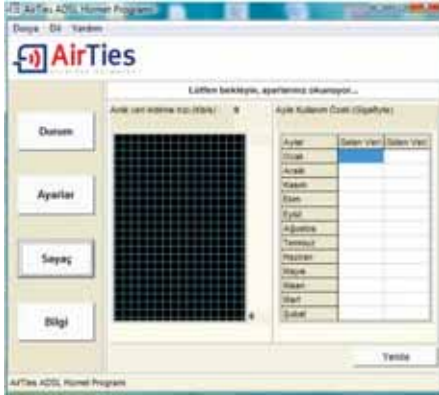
AirTies ADSL Hizmet Programı
Dosya Dil Yardım
AirTies
Lütfen bekleyiniz, ayarlarınız okunuyor...
Aylık veri kotanız (GB) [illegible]
Aylık Kullanım Özeti (GigaByte)

| Aylar | Gelen Veri | Giden Veri |
|---|---|---|
| Ocak | | |
| Aralık | | |
| Kasım | | |
| Ekim | | |
| Eylül | | |
| Ağustos | | |
| Temmuz | | |
| Haziran | | |
| Mayıs | | |
| Nisan | | |
| Mart | | |
| Şubat | | |

Durum
Ayarlar
Sayaç
Bilgi
Yenile
AirTies ADSL Hizmet Programı